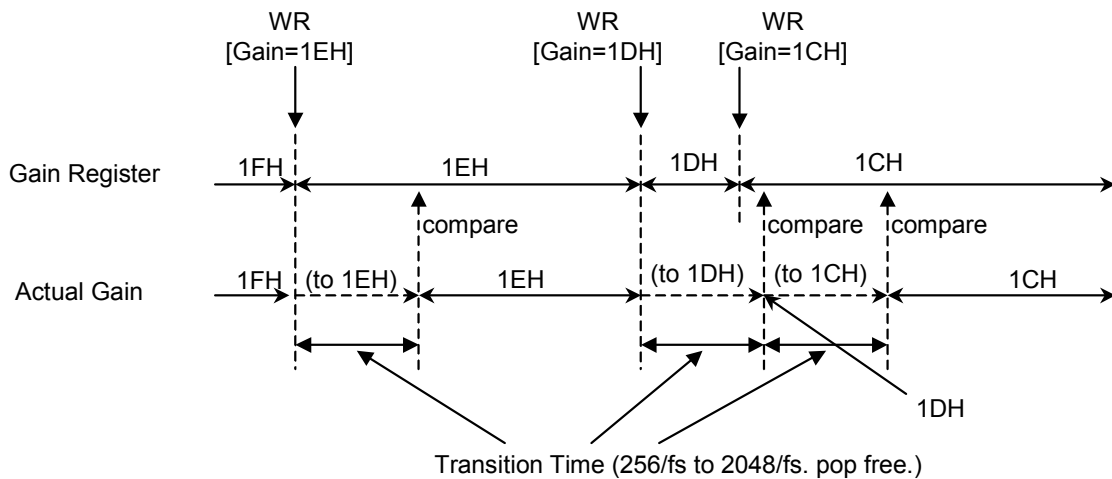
WR
[Gain=1EH]

WR
[Gain=1DH]

WR
[Gain=1CH]

Gain Register

1FH

1EH

1DH

1CH

compare

compare

compare

Actual Gain

1FH

(to 1EH)

1EH

(to 1DH)

(to 1CH)

1CH

1DH

Transition Time (256/fs to 2048/fs. pop free.)